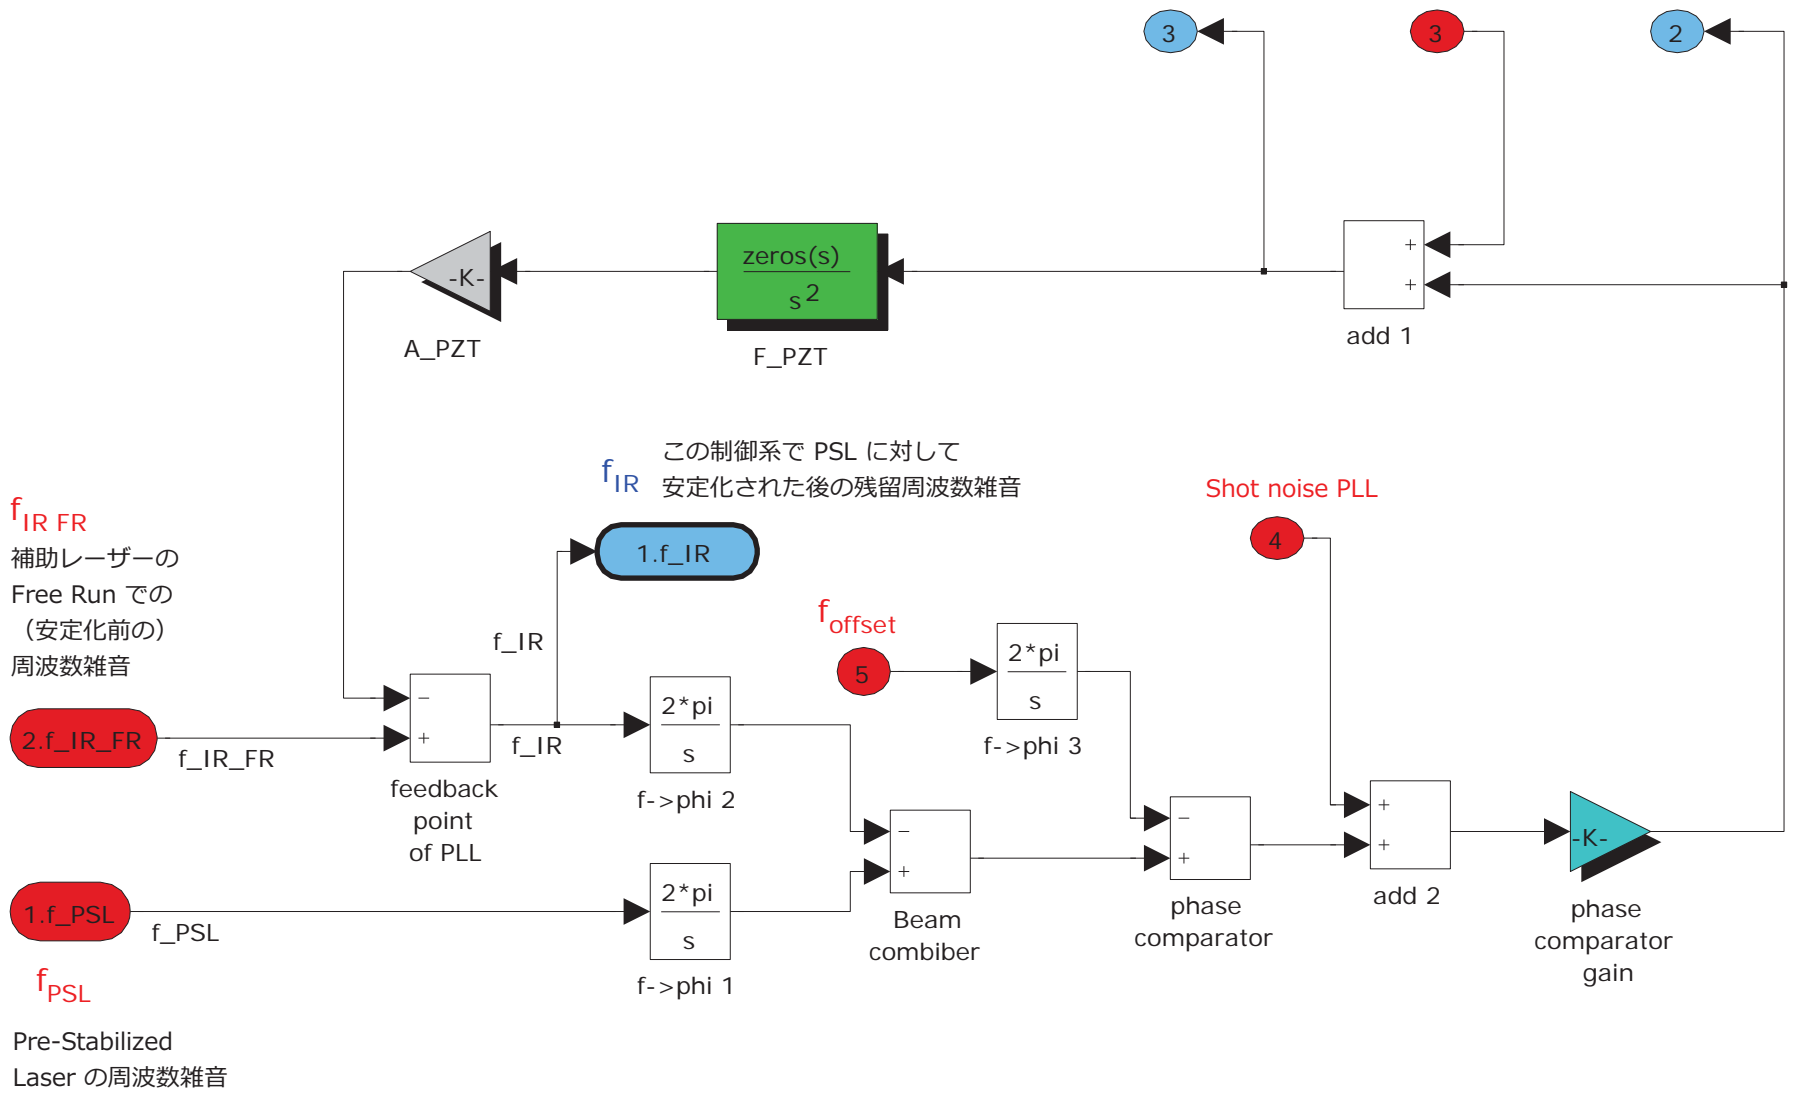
3
3
2
-K-
A_PZT
zeros(s)
$s^2$
F_PZT
+
+
add 1

$f_{IR}$
この制御系で PSL に対して
安定化された後の残留周波数雑音

Shot noise PLL

$f_{IR\ FR}$
補助レーザーの
Free Run での
（安定化前の）
周波数雑音

1.f_IR
f_IR
4
$f_{offset}$
5
2*pi
s
f->phi 3

2.f_IR_FR
f_IR_FR
−
+
feedback
point
of PLL
f_IR
2*pi
s
f->phi 2
−
+
Beam
combiber
−
+
phase
comparator
+
+
add 2
-K-
phase
comparator
gain

1.f_PSL
f_PSL
2*pi
s
f->phi 1

$f_{PSL}$

Pre-Stabilized
Laser の周波数雑音